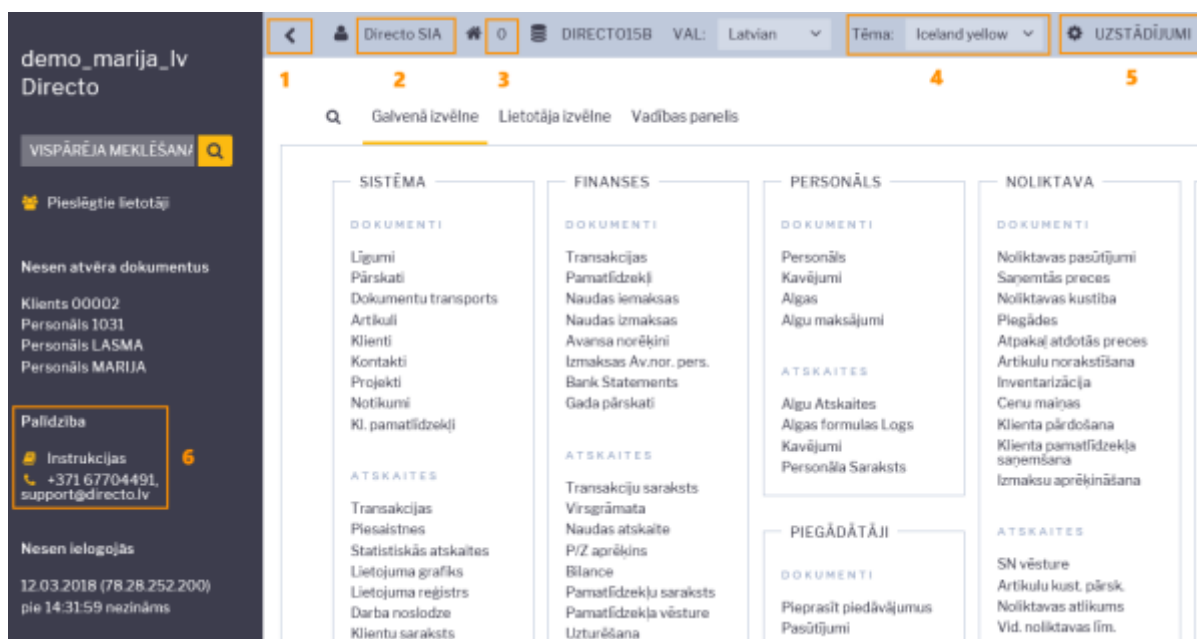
demo_marija_lv
Directo

VISPĀRĒJA MEKLĒŠANA

Pieslēgtie lietotāji

Nesen atvēra dokumentus

Klients 00002
Personāls 1031
Personāls LASMA
Personāls MARIJA

Palīdzība

Instrukcijas
+371 67704491, support@directo.lv

6

Nesen ielogojās

12.03.2018 (78.28.252.200) pie 14:31:59 nezināms

< Directo SIA 0 DIRECTO15B VAL: Latvian Tēma: Iceland yellow UZSTĀDĪJUMI

1 2 3 4 5

Galvenā izvēlne Lietotāja izvēlne Vadības panelis

SISTĒMA

DOKUMENTI

Līgumi
Pārskati
Dokumentu transports
Artikuli
Klienti
Kontakti
Projekti
Notikumi
Kl. pamatlīdzekļi

ATSKAITES

Transakcijas
Piesaistnes
Statistiskās atskaites
Lietojuma grafiks
Lietojuma reģistrs
Darba noslodze
Klientu saraksts

FINANSES

DOKUMENTI

Transakcijas
Pamatlīdzekļi
Naudas iemaksas
Naudas izmaksas
Avansa norēķini
Izmaksas Av.nor. pers.
Bank Statements
Gada pārskati

ATSKAITES

Transakciju saraksts
Virsgrāmata
Naudas atskaite
P/Z aprēķins
Bilance
Pamatlīdzekļu saraksts
Pamatlīdzekļa vēsture
Uzturēšana

PERSONĀLS

DOKUMENTI

Personāls
Kavējumi
Algas
Algu maksājumi

ATSKAITES

Algu Atskaites
Algas formulas Logs
Kavējumi
Personāla Saraksts

PIEGĀDĀTĀJI

DOKUMENTI

Pieprasīt piedāvājumus
Pasūtījumi

NOLIKTAVA

DOKUMENTI

Noliktavas pasūtījumi
Saņemtās preces
Noliktavas kustība
Piegādes
Atpakaļ atdotās preces
Artikulu norakstīšana
Inventarizācija
Cenu maiņas
Klienta pārdošana
Klienta pamatlīdzekļa saņemšana
Izmaksu aprēķināšana

ATSKAITES

SN vēsture
Artikulu kust. pārsk.
Noliktavas atlikums
Vid. noliktavas līm.